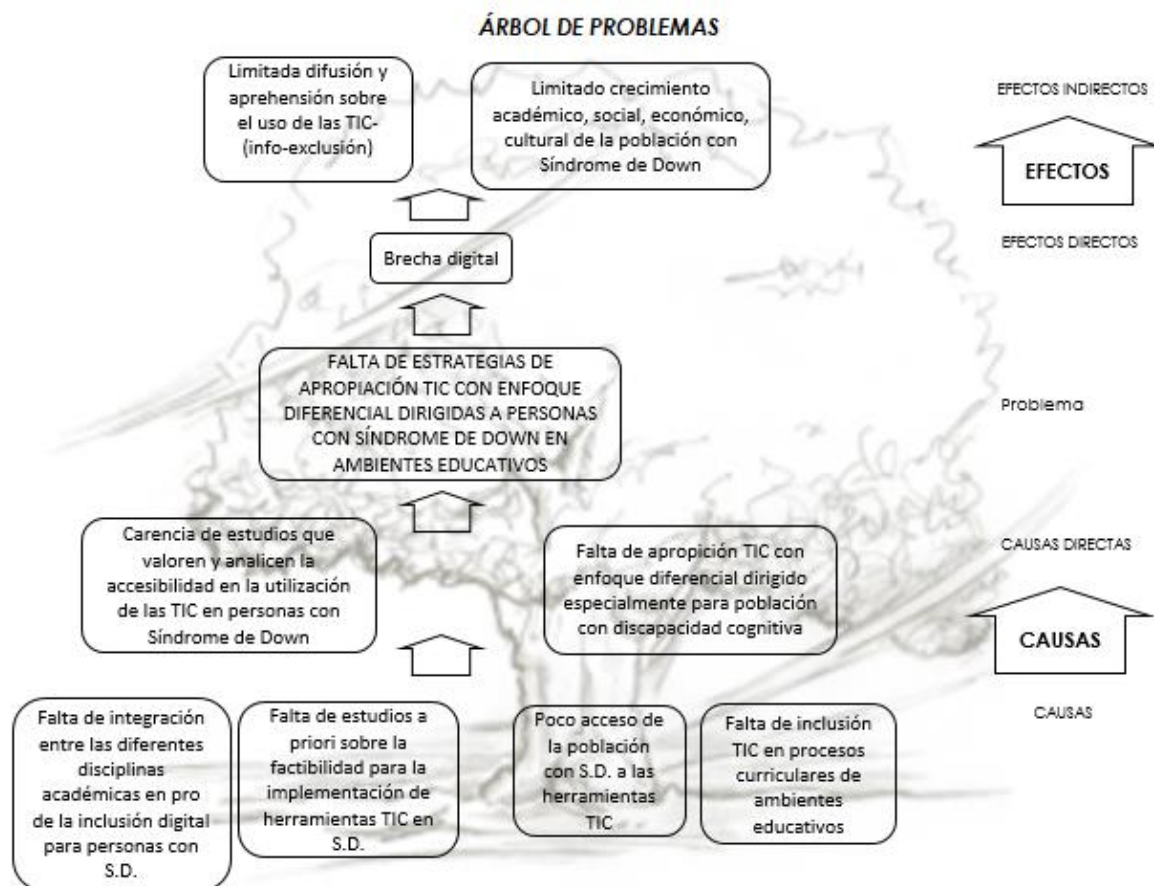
ÁRBOL DE PROBLEMAS

Limitada difusión y aprehensión sobre el uso de las TIC- (info-exclusión)

Limitado crecimiento académico, social, económico, cultural de la población con Síndrome de Down

EFECTOS INDIRECTOS

EFECTOS

Brecha digital

EFECTOS DIRECTOS

FALTA DE ESTRATEGIAS DE APROPIACIÓN TIC CON ENFOQUE DIFERENCIAL DIRIGIDAS A PERSONAS CON SÍNDROME DE DOWN EN AMBIENTES EDUCATIVOS

Problema

Carencia de estudios que valoren y analicen la accesibilidad en la utilización de las TIC en personas con Síndrome de Down

Falta de apropición TIC con enfoque diferencial dirigido especialmente para población con discapacidad cognitiva

CAUSAS DIRECTAS

CAUSAS

Falta de integración entre las diferentes disciplinas académicas en pro de la inclusión digital para personas con S.D.

Falta de estudios a priori sobre la factibilidad para la implementación de herramientas TIC en S.D.

Poco acceso de la población con S.D. a las herramientas TIC

Falta de inclusión TIC en procesos curriculares de ambientes educativos

CAUSAS